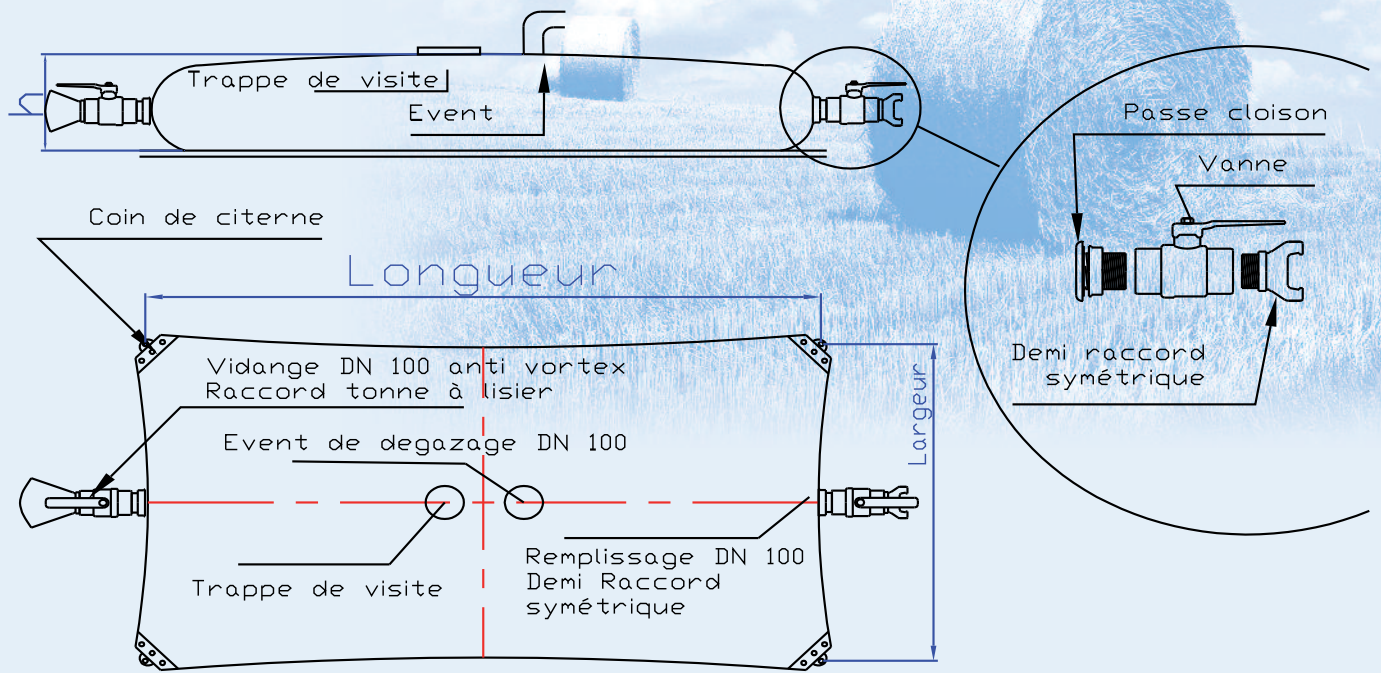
Trappe de visite
Event
Passe cloison
Vanne
Coin de citerne
Longueur
Vidange DN 100 anti vortex
Raccord tonne à lisier
Largeur
Demi raccord symétrique
Event de degazage DN 100
Trappe de visite
Remplissage DN 100
Demi Raccord
symétrique